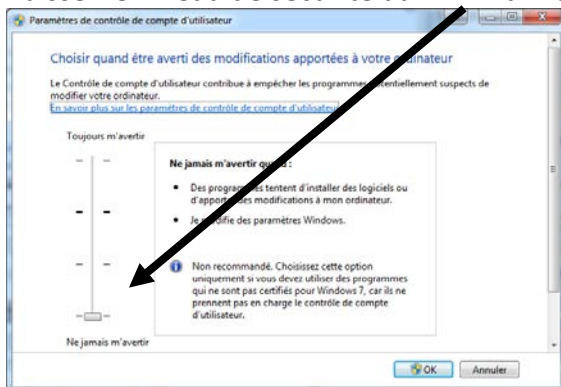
Paramètres de contrôle de compte d'utilisateur

Choisir quand être averti des modifications apportées à votre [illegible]dinateur

Le Contrôle de compte d'utilisateur contribue à empêcher les programme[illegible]entiellement suspects de modifier votre ordinateur.
En savoir plus sur les paramètres de contrôle de compte d'utilisateur

Toujours m'avertir

Ne jamais m'avertir qu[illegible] :

• Des progra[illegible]s tentent d'installer des logiciels ou d'appo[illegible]es modifications à mon ordinateur.

• Je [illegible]odifie des paramètres Windows.

Non recommandé. Choisissez cette option uniquement si vous devez utiliser des programmes qui ne sont pas certifiés pour Windows 7, car ils ne prennent pas en charge le contrôle de compte d'utilisateur.

Ne jamais m'avertir

OK Annuler